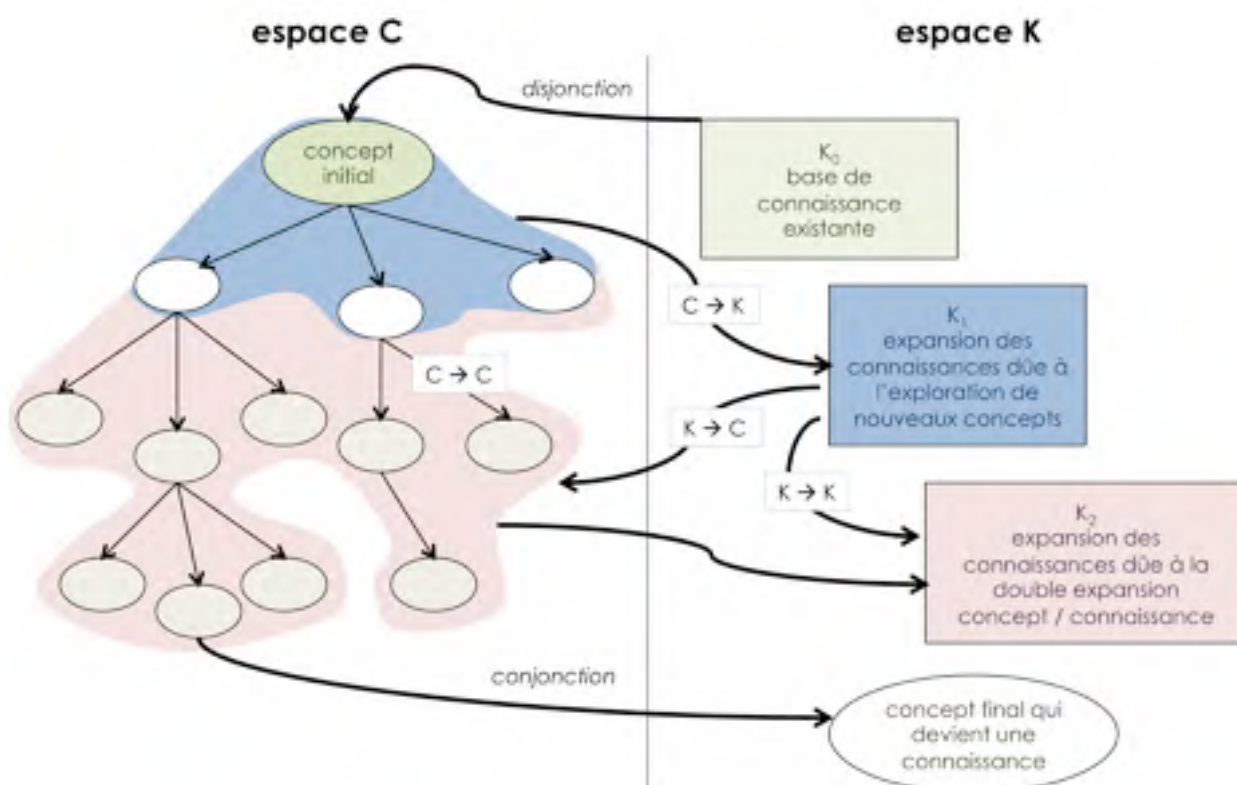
espace C

espace K

disjonction

concept initial

$K_0$
base de connaissance existante

$C \rightarrow K$

$K_1$
expansion des connaissances dûe à l'exploration de nouveaux concepts

$C \rightarrow C$

$K \rightarrow C$

$K \rightarrow K$

$K_2$
expansion des connaissances dûe à la double expansion concept / connaissance

conjonction

concept final qui devient une connaissance